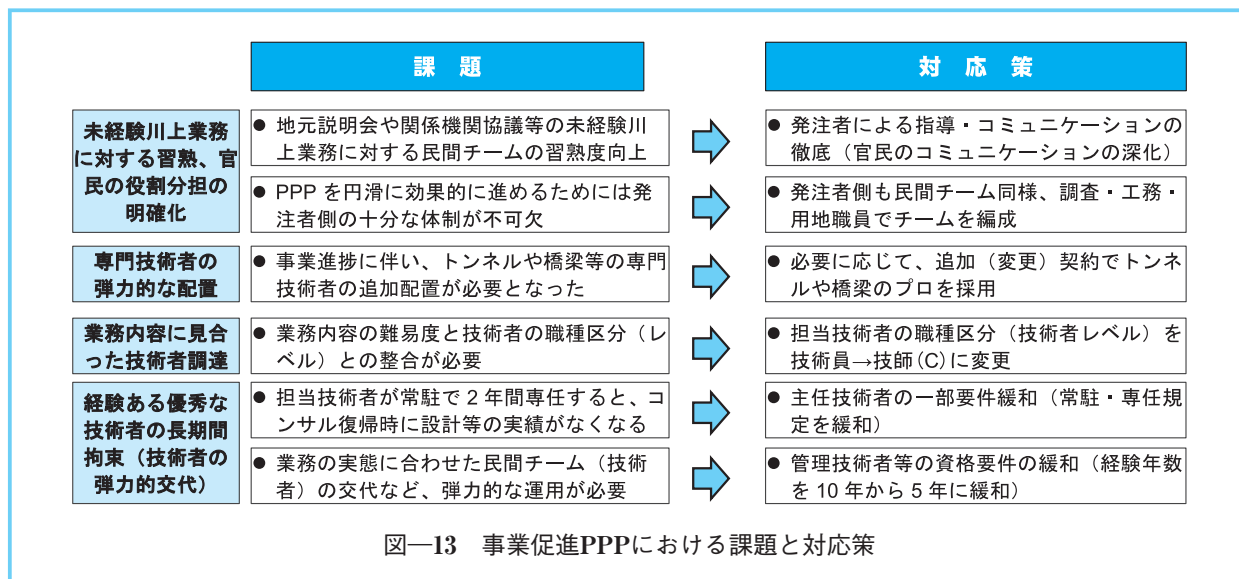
| | 課　題 | 対応策 |
|---|---|---|
| 未経験川上業務に対する習熟、官民の役割分担の明確化 | ● 地元説明会や関係機関協議等の未経験川上業務に対する民間チームの習熟度向上 | ● 発注者による指導・コミュニケーションの徹底（官民のコミュニケーションの深化） |
| | ● PPP を円滑に効果的に進めるためには発注者側の十分な体制が不可欠 | ● 発注者側も民間チーム同様、調査・工務・用地職員でチームを編成 |
| 専門技術者の弾力的な配置 | ● 事業進捗に伴い、トンネルや橋梁等の専門技術者の追加配置が必要となった | ● 必要に応じて、追加（変更）契約でトンネルや橋梁のプロを採用 |
| 業務内容に見合った技術者調達 | ● 業務内容の難易度と技術者の職種区分（レベル）との整合が必要 | ● 担当技術者の職種区分（技術者レベル）を技術員→技師(C)に変更 |
| 経験ある優秀な技術者の長期間拘束（技術者の弾力的交代） | ● 担当技術者が常駐で 2 年間専任すると、コンサル復帰時に設計等の実績がなくなる | ● 主任技術者の一部要件緩和（常駐・専任規定を緩和） |
| | ● 業務の実態に合わせた民間チーム（技術者）の交代など、弾力的な運用が必要 | ● 管理技術者等の資格要件の緩和（経験年数を 10 年から 5 年に緩和） |

図―13　事業促進PPPにおける課題と対応策